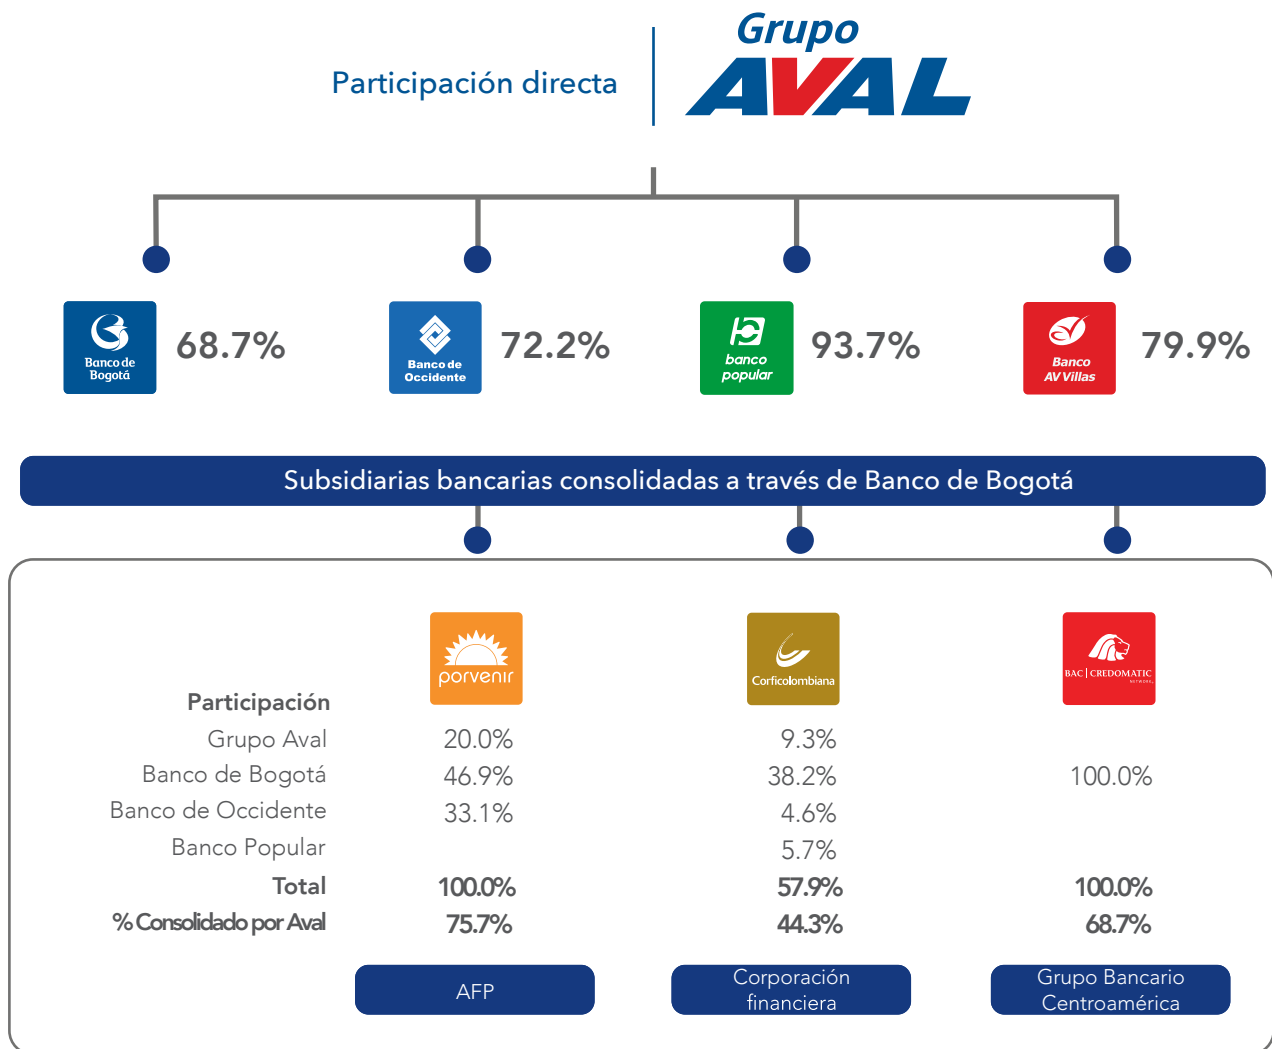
Participación directa

Grupo AVAL

Banco de Bogotá 68.7%

Banco de Occidente 72.2%

banco popular 93.7%

Banco AV Villas 79.9%

Subsidiarias bancarias consolidadas a través de Banco de Bogotá

porvenir

Corficolombiana

BAC | CREDOMATIC NETWORK

| Participación | | | |
|---|---|---|---|
| Grupo Aval | 20.0% | 9.3% | |
| Banco de Bogotá | 46.9% | 38.2% | 100.0% |
| Banco de Occidente | 33.1% | 4.6% | |
| Banco Popular | | 5.7% | |
| Total | 100.0% | 57.9% | 100.0% |
| % Consolidado por Aval | 75.7% | 44.3% | 68.7% |

AFP

Corporación financiera

Grupo Bancario Centroamérica